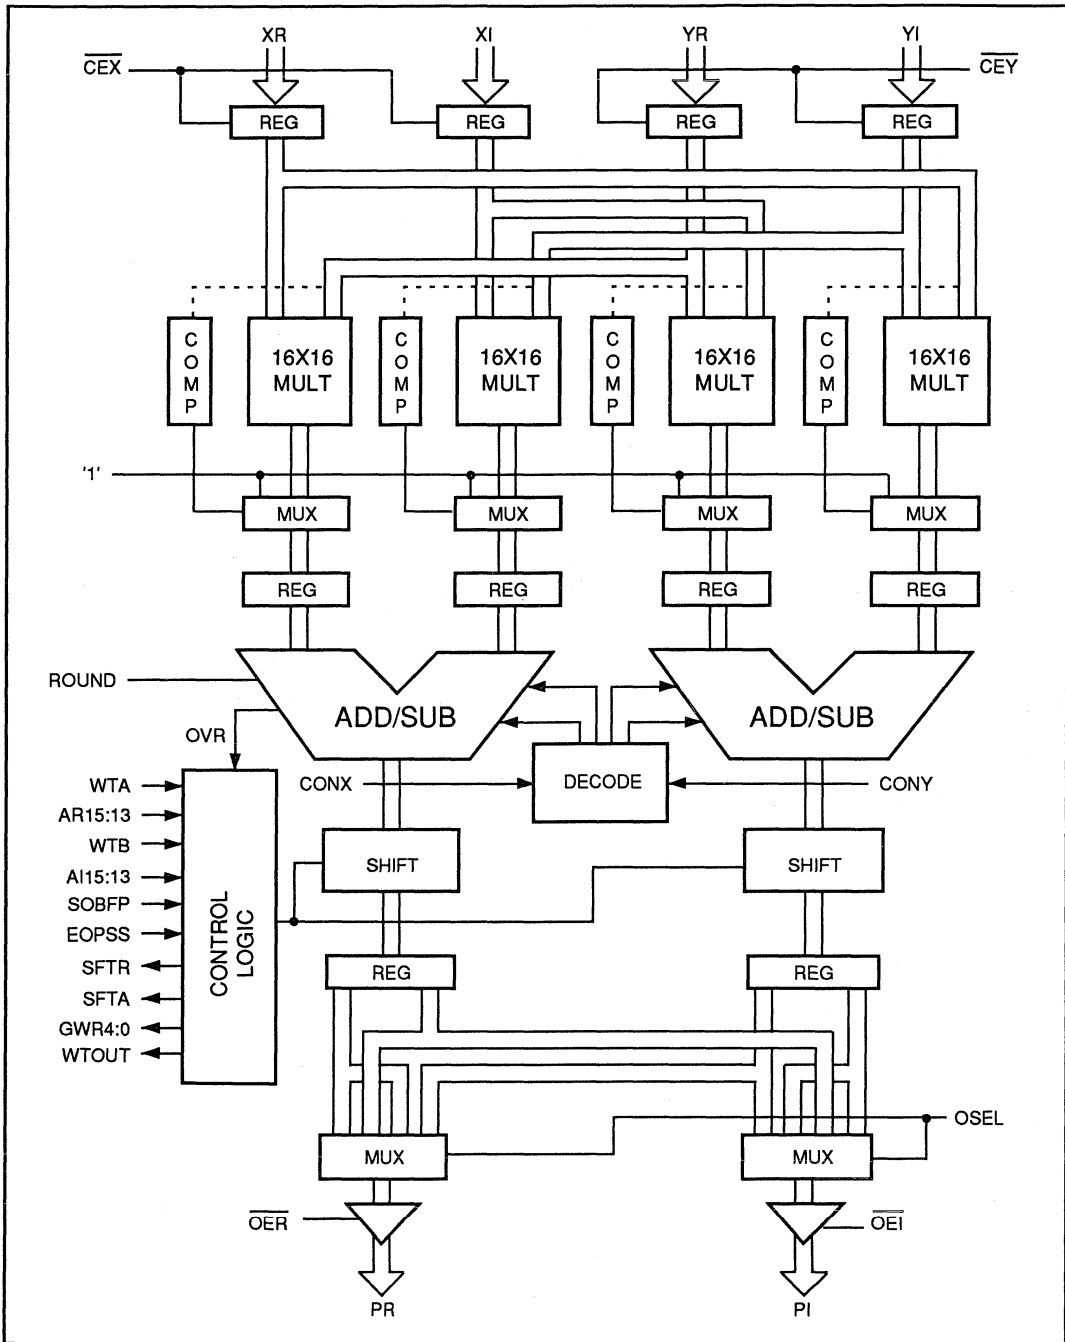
XR
XI
YR
YI
$\overline{CEX}$
$\overline{CEY}$
REG
REG
REG
REG
C O M P
16X16 MULT
C O M P
16X16 MULT
C O M P
16X16 MULT
C O M P
16X16 MULT
'1'
MUX
MUX
MUX
MUX
REG
REG
REG
REG
ROUND
ADD/SUB
ADD/SUB
OVR
DECODE
CONX
CONY
WTA
AR15:13
WTB
AI15:13
SOBFP
EOPSS
SFTR
SFTA
GWR4:0
WTOUT
CONTROL LOGIC
SHIFT
SHIFT
REG
REG
OSEL
MUX
MUX
$\overline{OER}$
$\overline{OEI}$
PR
PI